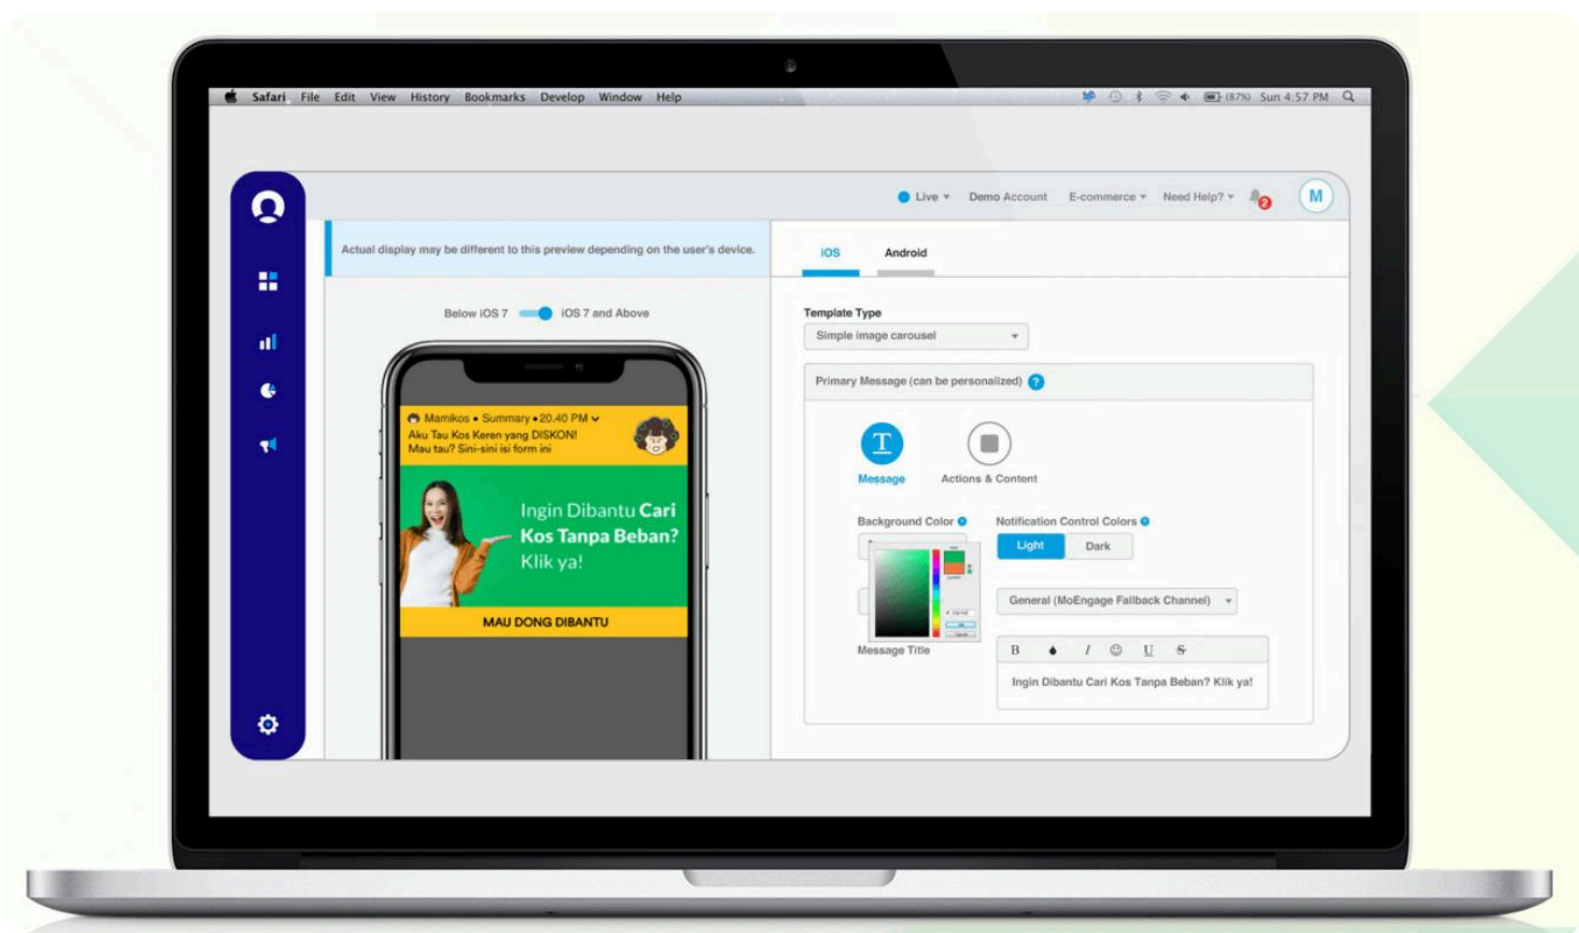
Safari File Edit View History Bookmarks Develop Window Help

(87%) Sun 4:57 PM

Live ▾ Demo Account E-commerce ▾ Need Help? ▾ 2 M

Actual display may be different to this preview depending on the user's device.

iOS Android

Below iOS 7 iOS 7 and Above

Mamikos • Summary • 20.40 PM
Aku Tau Kos Keren yang DISKON!
Mau tau? Sini-sini isi form ini

Ingin Dibantu Cari Kos Tanpa Beban? Klik ya!

MAU DONG DIBANTU

Template Type
Simple image carousel

Primary Message (can be personalized) ?

T
Message

Actions & Content

Background Color

Notification Control Colors
Light Dark

General (MoEngage Fallback Channel)

Message Title

B I U S

Ingin Dibantu Cari Kos Tanpa Beban? Klik ya!